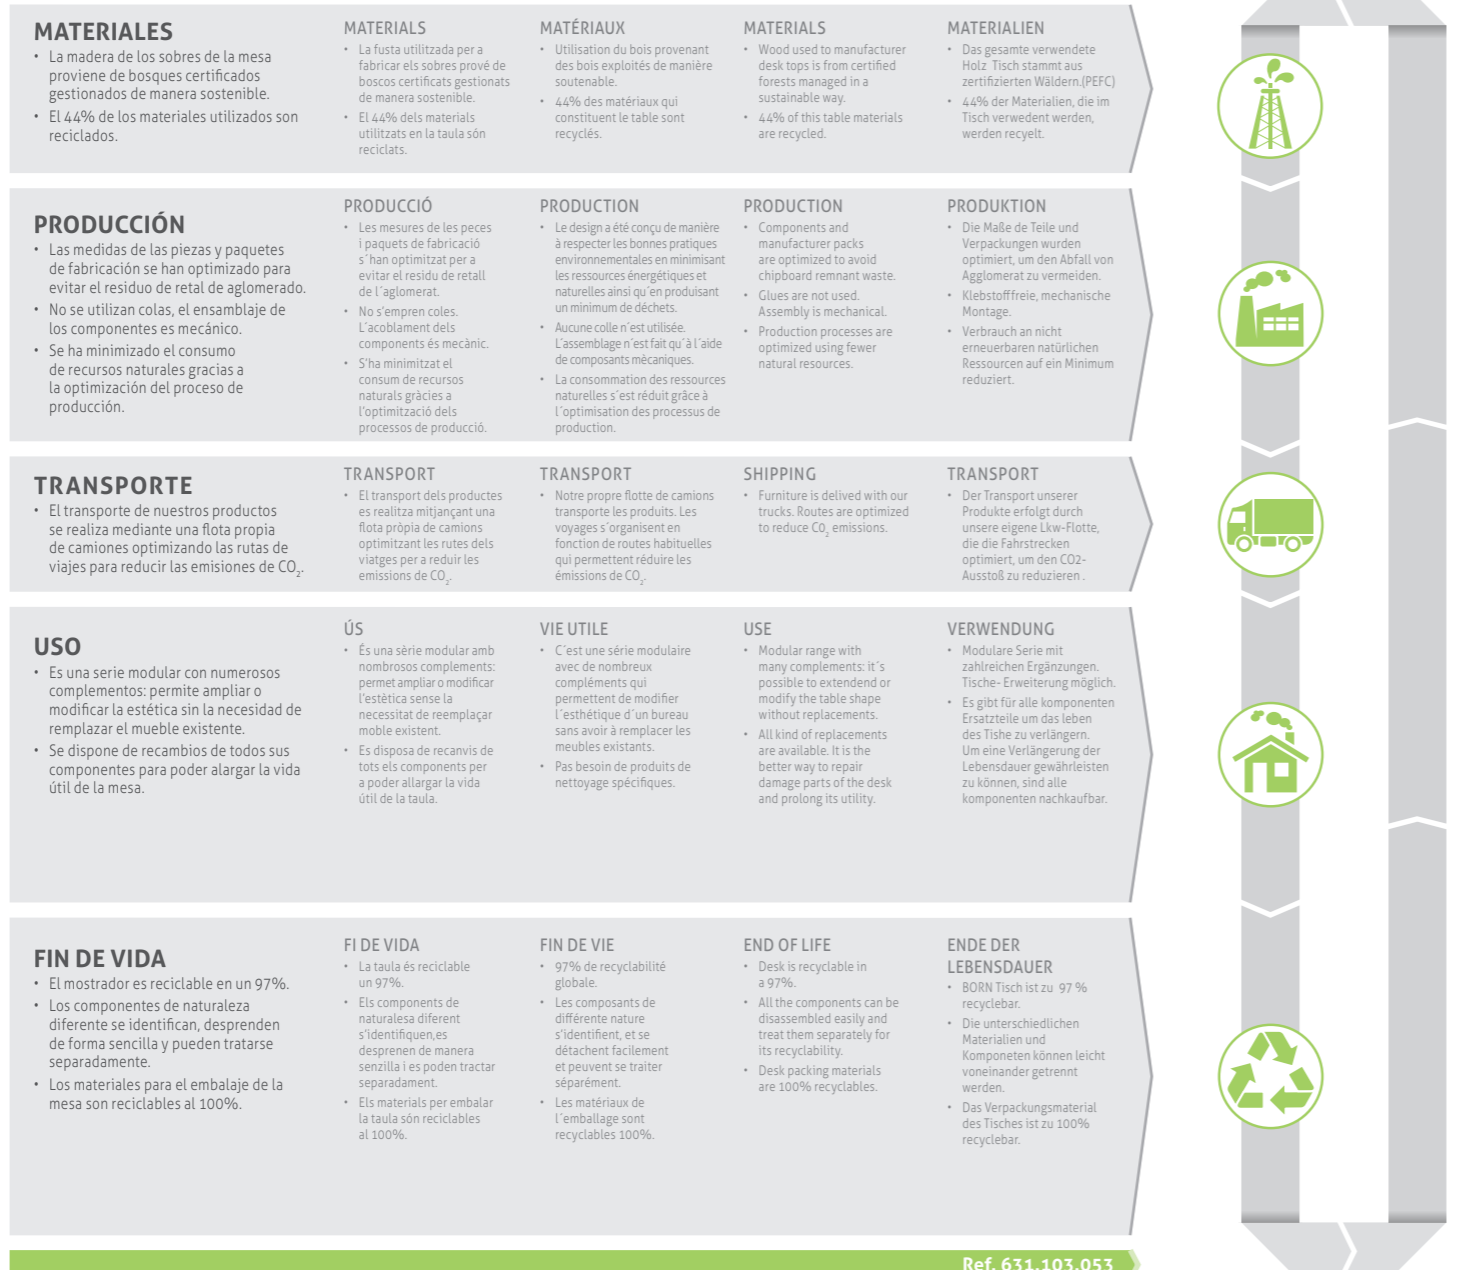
MATERIALES
• La madera de los sobres de la mesa proviene de bosques certificados gestionados de manera sostenible.
• El 44% de los materiales utilizados son reciclados.

MATERIALS
• La fusta utilitzada per a fabricar els sobres prové de boscos certificats gestionats de manera sostenible.
• El 44% dels materials utilitzats en la taula són reciclats.

MATÉRIAUX
• Utilisation du bois provenant des bois exploités de manière soutenable.
• 44% des matériaux qui constituent le table sont recyclés.

MATERIALS
• Wood used to manufacturer desk tops is from certified forests managed in a sustainable way.
• 44% of this table materials are recycled.

MATERIALIEN
• Das gesamte verwendete Holz Tisch stammt aus zertifizierten Wäldern.(PEFC)
• 44% der Materialien, die im Tisch verwendet werden, werden recyelt.

PRODUCCIÓN
• Las medidas de las piezas y paquetes de fabricación se han optimizado para evitar el residuo de retal de aglomerado.
• No se utilizan colas, el ensamblaje de los componentes es mecánico.
• Se ha minimizado el consumo de recursos naturales gracias a la optimización del proceso de producción.

PRODUCCIÓ
• Les mesures de les peces i paquets de fabricació s´han optimitzat per a evitar el residu de retall de l´aglomerat.
• No s'empren coles. L'acoblament dels components és mecànic.
• S'ha minimitzat el consum de recursos naturals gràcies a l'optimització dels processos de producció.

PRODUCTION
• Le design a été conçu de manière à respecter les bonnes pratiques environnementales en minimisant les ressources énergétiques et naturelles ainsi qu´en produisant un minimum de déchets.
• Aucune colle n´est utilisée. L'assemblage n´est fait qu´à l´aide de composants mécaniques.
• La consommation des ressources naturelles s´est réduit grâce à l´optimisation des processus de production.

PRODUCTION
• Components and manufacturer packs are optimized to avoid chipboard remnant waste.
• Glues are not used. Assembly is mechanical.
• Production processes are optimized using fewer natural resources.

PRODUKTION
• Die Maße de Teile und Verpackungen wurden optimiert, um den Abfall von Agglomerat zu vermeiden.
• Klebstofffreie, mechanische Montage.
• Verbrauch an nicht erneuerbaren natürlichen Ressourcen auf ein Minimum reduziert.

TRANSPORTE
• El transporte de nuestros productos se realiza mediante una flota propia de camiones optimizando las rutas de viajes para reducir las emisiones de $CO_2$.

TRANSPORT
• El transport dels productes es realitza mitjançant una flota pròpia de camions optimitzant les rutes dels viatges per a reduir les emissions de $CO_2$.

TRANSPORT
• Notre propre flotte de camions transporte les produits. Les voyages s´organisent en fonction de routes habituelles qui permettent réduire les émissions de $CO_2$.

SHIPPING
• Furniture is delived with our trucks. Routes are optimized to reduce $CO_2$ emissions.

TRANSPORT
• Der Transport unserer Produkte erfolgt durch unsere eigene Lkw-Flotte, die die Fahrstrecken optimiert, um den CO2-Ausstoß zu reduzieren .

USO
• Es una serie modular con numerosos complementos: permite ampliar o modificar la estética sin la necesidad de remplazar el mueble existente.
• Se dispone de recambios de todos sus componentes para poder alargar la vida útil de la mesa.

ÚS
• És una sèrie modular amb nombrosos complements: permet ampliar o modificar l'estètica sense la necessitat de reemplaçar moble existent.
• Es disposa de recanvis de tots els components per a poder allargar la vida útil de la taula.

VIE UTILE
• C´est une série modulaire avec de nombreux compléments qui permettent de modifier l´esthétique d´un bureau sans avoir à remplacer les meubles existants.
• Pas besoin de produits de nettoyage spécifiques.

USE
• Modular range with many complements: it´s possible to extendend or modify the table shape without replacements.
• All kind of replacements are available. It is the better way to repair damage parts of the desk and prolong its utility.

VERWENDUNG
• Modulare Serie mit zahlreichen Ergänzungen. Tische- Erweiterung möglich.
• Es gibt für alle komponenten Ersatzteile um das leben des Tishe zu verlängern. Um eine Verlängerung der Lebensdauer gewährleisten zu können, sind alle komponenten nachkaufbar.

FIN DE VIDA
• El mostrador es reciclable en un 97%.
• Los componentes de naturaleza diferente se identifican, desprenden de forma sencilla y pueden tratarse separadamente.
• Los materiales para el embalaje de la mesa son reciclables al 100%.

FI DE VIDA
• La taula és reciclable un 97%.
• Els components de naturalesa diferent s'identifiquen,es desprenen de manera senzilla i es poden tractar separadament.
• Els materials per embalar la taula són reciclables al 100%.

FIN DE VIE
• 97% de recyclabilité globale.
• Les composants de différente nature s'identifient, et se détachent facilement et peuvent se traiter séparément.
• Les matériaux de l´emballage sont recyclables 100%.

END OF LIFE
• Desk is recyclable in a 97%.
• All the components can be disassembled easily and treat them separately for its recyclability.
• Desk packing materials are 100% recyclables.

ENDE DER LEBENSDAUER
• BORN Tisch ist zu 97 % recyclebar.
• Die unterschiedlichen Materialien und Komponeten können leicht voneinander getrennt werden.
• Das Verpackungsmaterial des Tisches ist zu 100% recyclebar.

Ref. 631.103.053